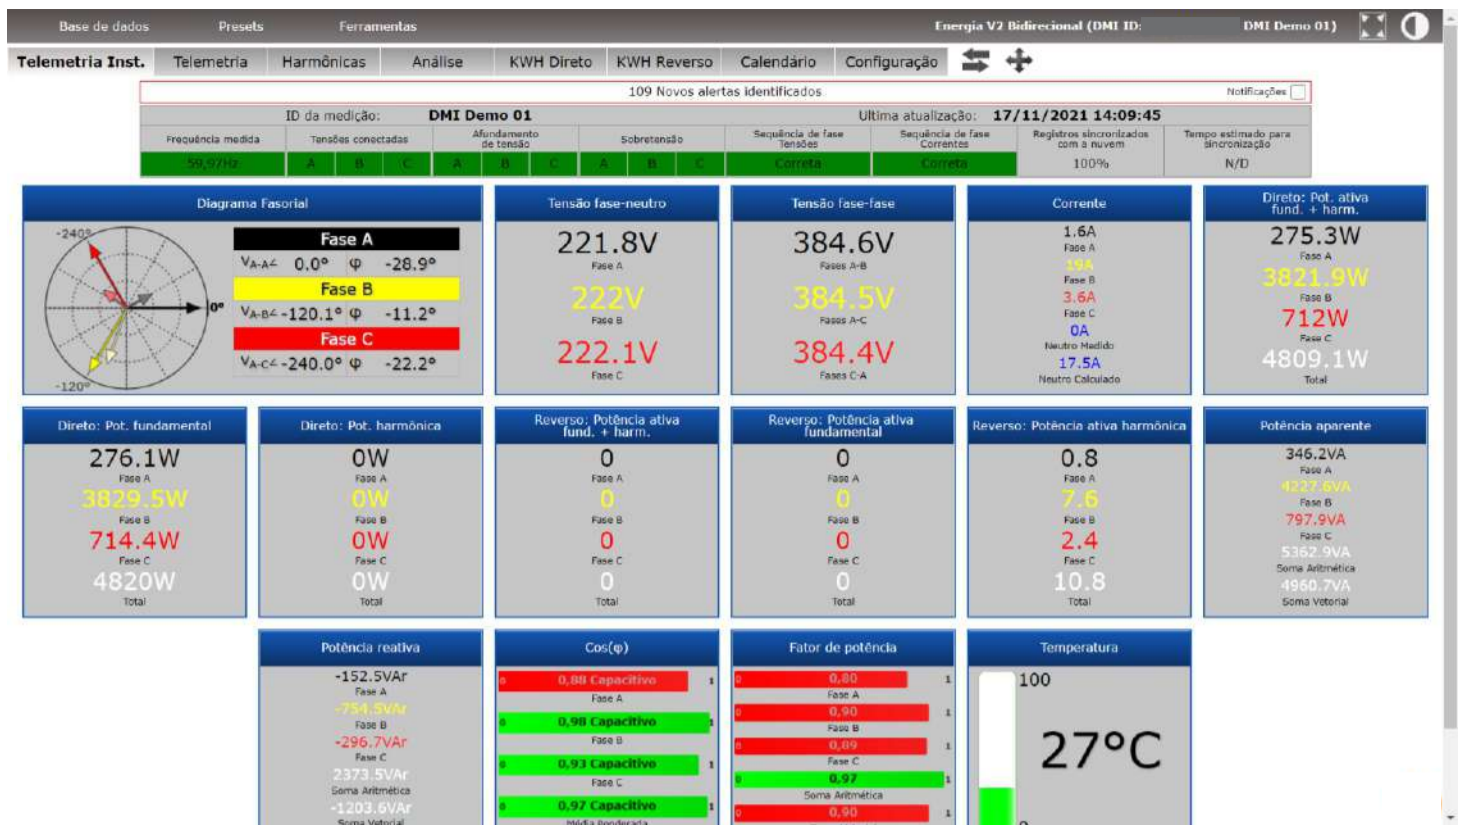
Base de dados Presets Ferramentas Energia V2 Bidirecional (DMI ID: DMI Demo 01)

Telemetria Inst. Telemetria Harmônicas Análise KWH Direto KWH Reverso Calendário Configuração

109 Novos alertas identificados Notificações

ID da medição: DMI Demo 01 Ultima atualização: 17/11/2021 14:09:45

| Frequência medida | Tensões conectadas | Afundamento de tensão | Sobretensão | Sequência de fase Tensões | Sequência de fase Correntes | Registros sincronizados com a nuvem | Tempo estimado para sincronização |
|---|---|---|---|---|---|---|---|
| 59,97Hz | A B C | A B C | A B C | Correta | Correta | 100% | N/D |

Diagrama Fasorial
-240° 0° -120°
Fase A
$V_{A-A\angle}$ 0.0° φ -28.9°
Fase B
$V_{A-B\angle}$ -120.1° φ -11.2°
Fase C
$V_{A-C\angle}$ -240.0° φ -22.2°

Tensão fase-neutro
221.8V
Fase A
222V
Fase B
222.1V
Fase C

Tensão fase-fase
384.6V
Fases A-B
384.5V
Fases A-C
384.4V
Fases C-A

Corrente
1.6A
Fase A
19A
Fase B
3.6A
Fase C
0A
Neutro Medido
17.5A
Neutro Calculado

Direto: Pot. ativa fund. + harm.
275.3W
Fase A
3821.9W
Fase B
712W
Fase C
4809.1W
Total

Direto: Pot. fundamental
276.1W
Fase A
3829.5W
Fase B
714.4W
Fase C
4820W
Total

Direto: Pot. harmônica
0W
Fase A
0W
Fase B
0W
Fase C
0W
Total

Reverso: Potência ativa fund. + harm.
0
Fase A
0
Fase B
0
Fase C
0
Total

Reverso: Potência ativa fundamental
0
Fase A
0
Fase B
0
Fase C
0
Total

Reverso: Potência ativa harmônica
0.8
Fase A
7.6
Fase B
2.4
Fase C
10.8
Total

Potência aparente
346.2VA
Fase A
4227.6VA
Fase B
797.9VA
Fase C
5362.9VA
Soma Aritmética
4960.7VA
Soma Vetorial

Potência reativa
-152.5VAr
Fase A
-754.5VAr
Fase B
-296.7VAr
Fase C
2373.5VAr
Soma Aritmética
-1203.6VAr
Soma Vetorial

Cos(φ)
0 0,88 Capacitivo 1
Fase A
0 0,98 Capacitivo 1
Fase B
0 0,93 Capacitivo 1
Fase C
0 0,97 Capacitivo 1
Média Ponderada

Fator de potência
0 0,80 1
Fase A
0 0,90 1
Fase B
0 0,89 1
Fase C
0 0,97 1
Soma Aritmética
0 0,90 1

Temperatura
100
27°C
0